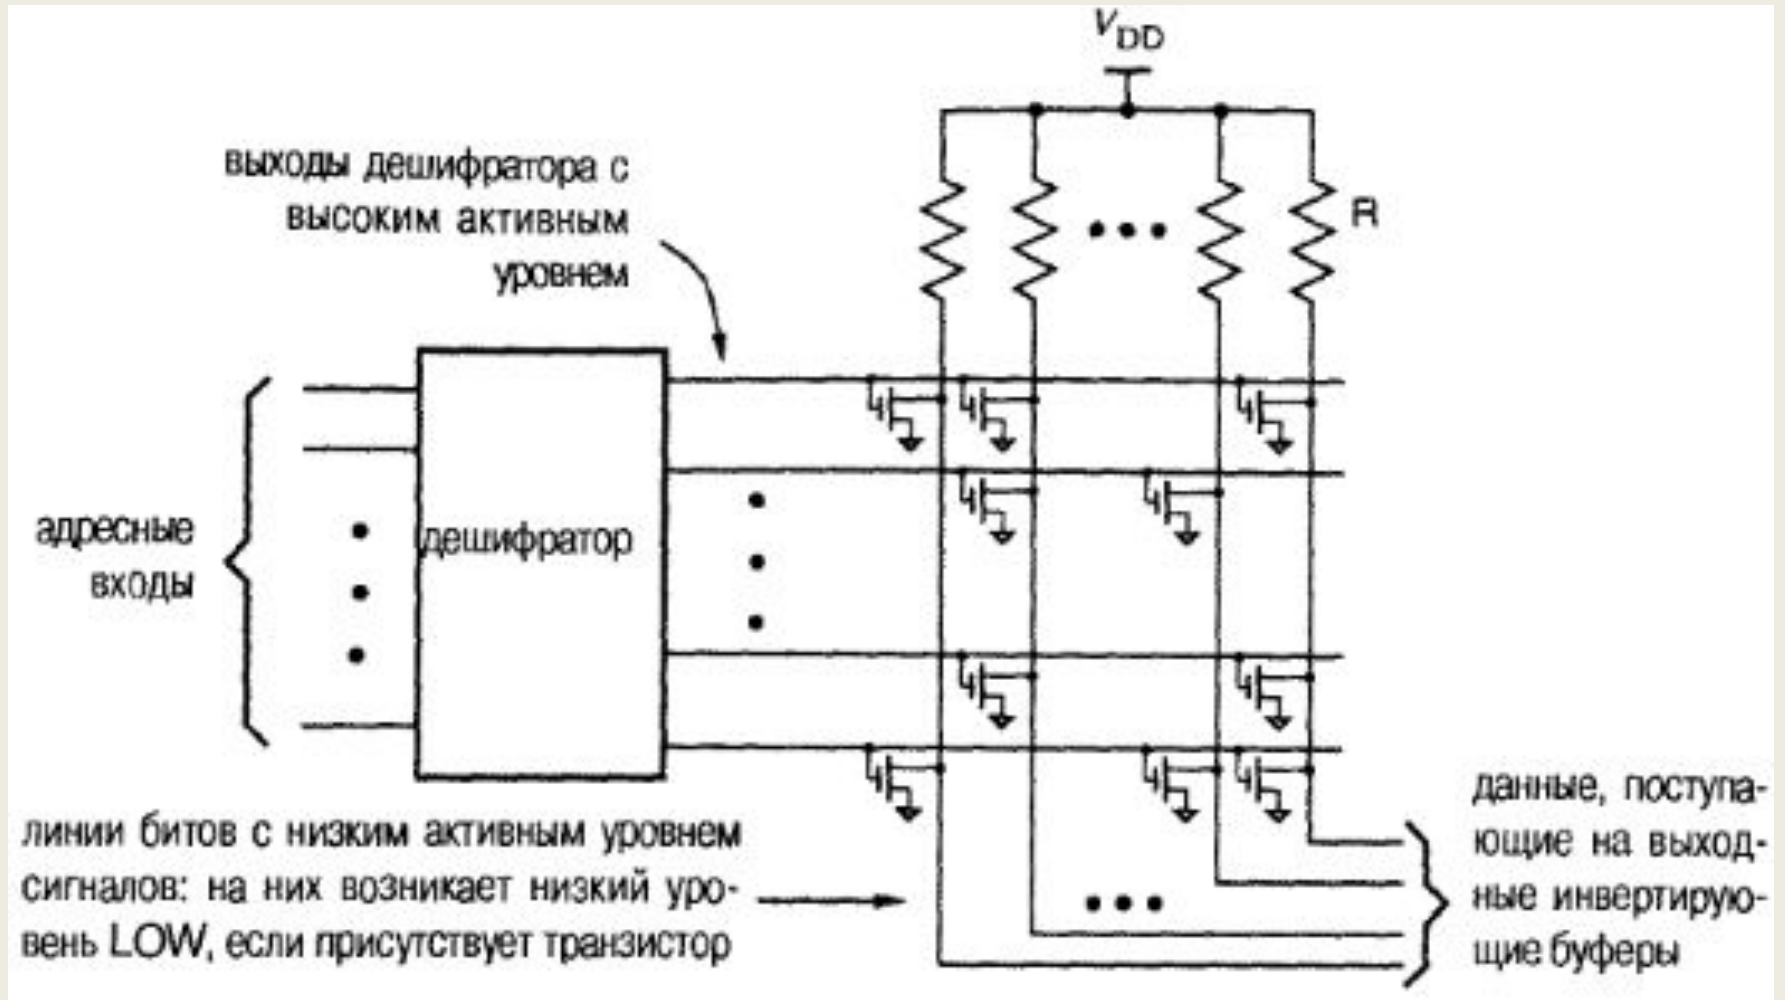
$V_{DD}$

выходы дешифратора с высоким активным уровнем

R

адресные входы

дешифратор

линии битов с низким активным уровнем сигналов: на них возникает низкий уровень LOW, если присутствует транзистор

данные, поступающие на выходные инвертирующие буферы